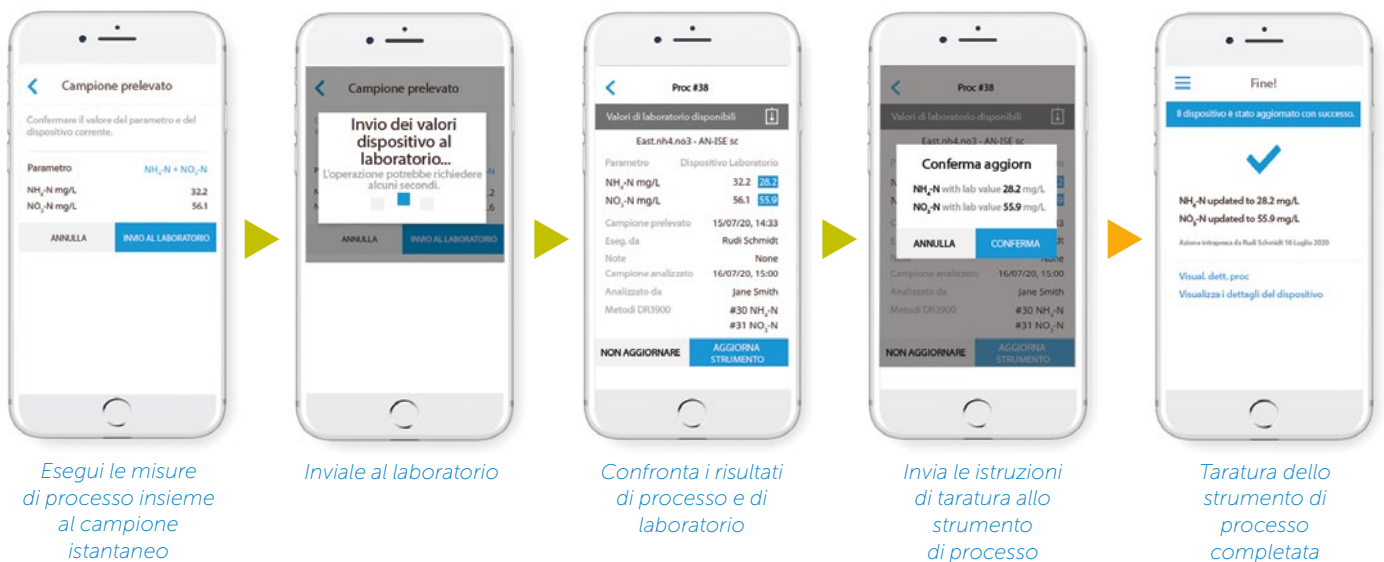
Campione prelevato

Confermare il valore del parametro e del dispositivo corrente.

Parametro $NH_4$-N + $NO_3$-N

$NH_4$-N mg/L 32.2

$NO_3$-N mg/L 56.1

ANNULLA INVIO AL LABORATORIO

Esegui le misure di processo insieme al campione istantaneo

Campione prelevato

Invio dei valori dispositivo al laboratorio...

L'operazione potrebbe richiedere alcuni secondi.

ANNULLA INVIO AL LABORATORIO

Inviale al laboratorio

Proc #38

Valori di laboratorio disponibili

East.nh4.no3 - AN-ISE sc

Parametro Dispositivo Laboratorio

$NH_4$-N mg/L 32.2 28.2

$NO_3$-N mg/L 56.1 55.9

Campione prelevato 15/07/20, 14:33

Eseg. da Rudi Schmidt

Note None

Campione analizzato 16/07/20, 15:00

Analizzato da Jane Smith

Metodi DR3900 #30 $NH_4$-N #31 $NO_3$-N

NON AGGIORNARE AGGIORNA STRUMENTO

Confronta i risultati di processo e di laboratorio

Proc #38

Valori di laboratorio disponibili

East.nh4.no3 - AN-ISE sc

Conferma aggiorn

$NH_4$-N with lab value 28.2 mg/L

$NO_3$-N with lab value 55.9 mg/L

ANNULLA CONFERMA

None

Campione analizzato 16/07/20, 15:00

Analizzato da Jane Smith

Metodi DR3900 #30 $NH_4$-N #31 $NO_3$-N

NON AGGIORNARE AGGIORNA STRUMENTO

Invia le istruzioni di taratura allo strumento di processo

Fine!

Il dispositivo è stato aggiornato con successo.

$NH_4$-N updated to 28.2 mg/L

$NO_3$-N updated to 55.9 mg/L

Azione intrapresa da Rudi Schmidt 16 Luglio 2020

Visual. dett. proc

Visualizza i dettagli del dispositivo

Taratura dello strumento di processo completata